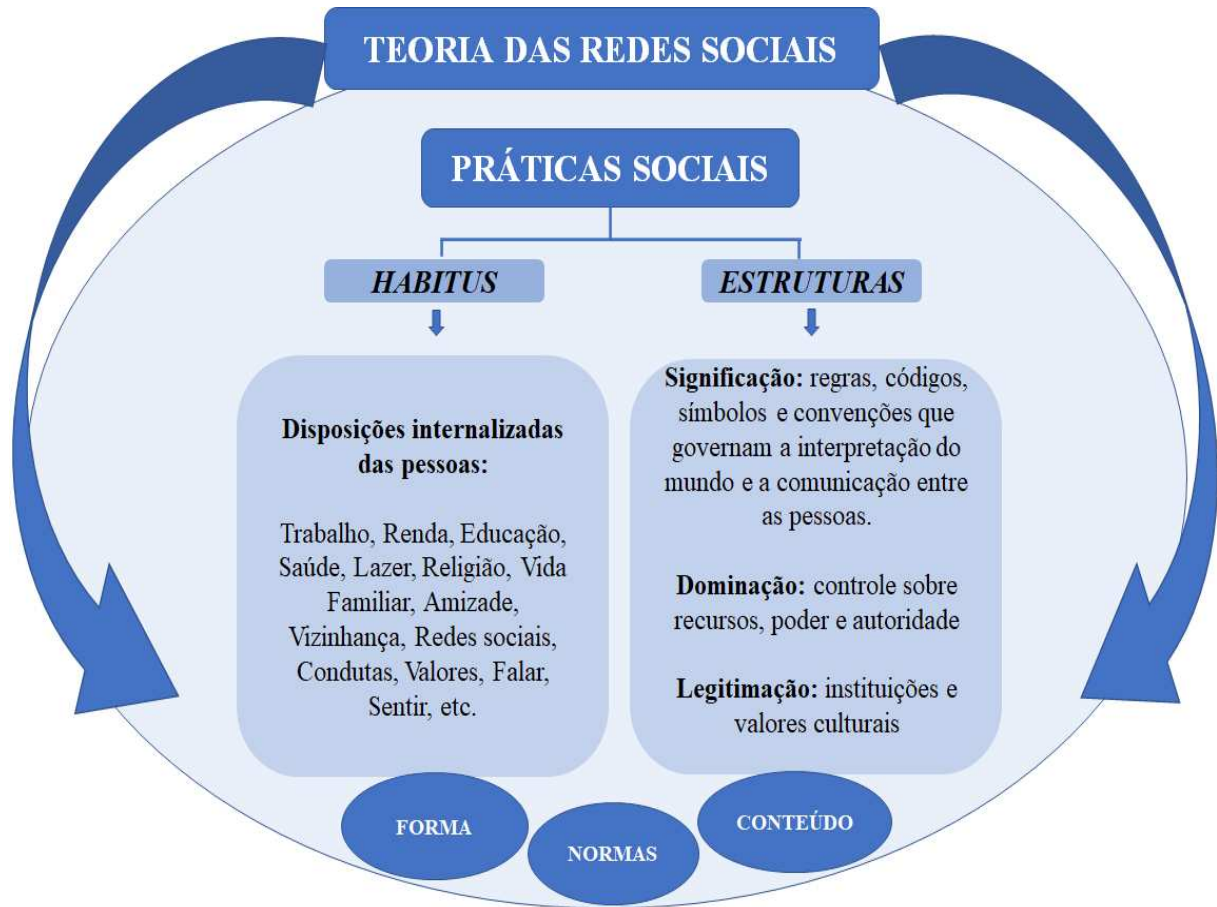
TEORIA DAS REDES SOCIAIS

PRÁTICAS SOCIAIS

*HABITUS*

*ESTRUTURAS*

**Disposições internalizadas das pessoas:**

Trabalho, Renda, Educação, Saúde, Lazer, Religião, Vida Familiar, Amizade, Vizinhança, Redes sociais, Condutas, Valores, Falar, Sentir, etc.

**Significação:** regras, códigos, símbolos e convenções que governam a interpretação do mundo e a comunicação entre as pessoas.

**Dominação:** controle sobre recursos, poder e autoridade

**Legitimação:** instituições e valores culturais

FORMA

NORMAS

CONTEÚDO